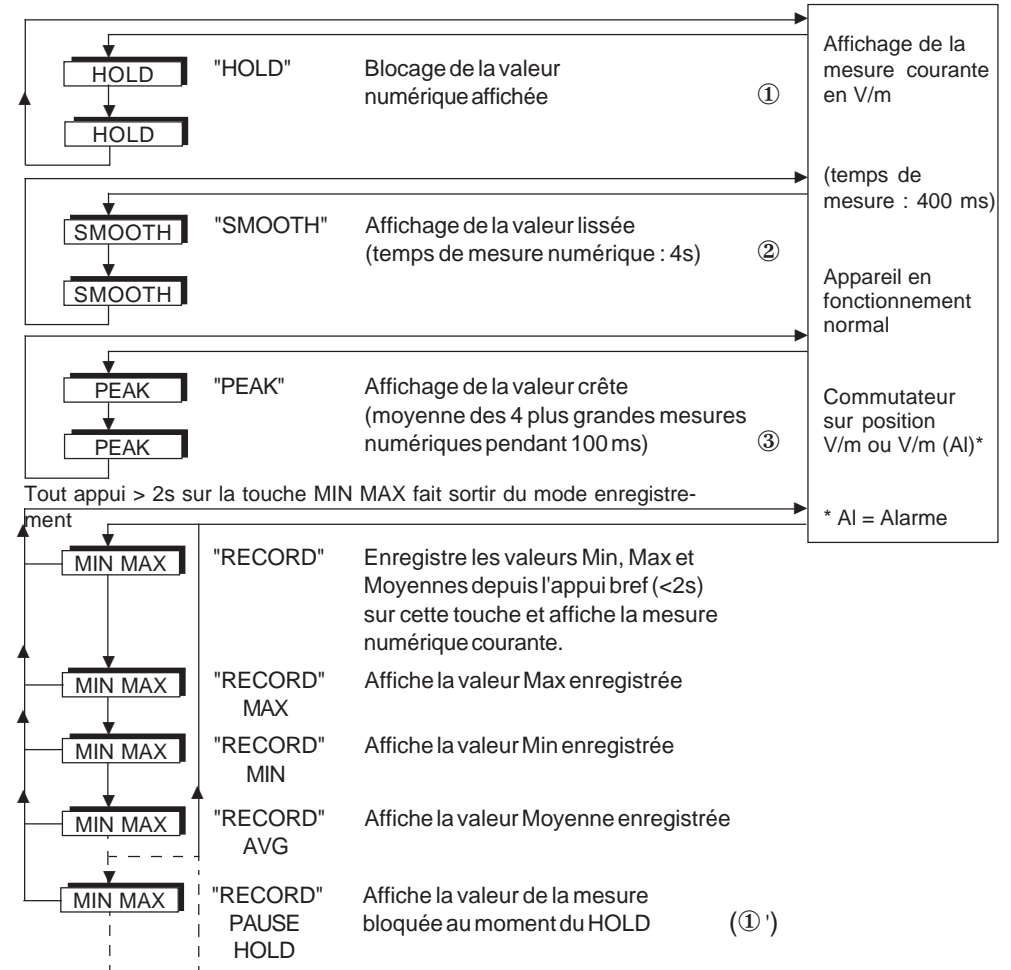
HOLD

HOLD

"HOLD"

Blocage de la valeur numérique affichée

①

SMOOTH

SMOOTH

"SMOOTH"

Affichage de la valeur lissée (temps de mesure numérique : 4s)

②

PEAK

PEAK

"PEAK"

Affichage de la valeur crête (moyenne des 4 plus grandes mesures numériques pendant 100 ms)

③

Affichage de la mesure courante en V/m

(temps de mesure : 400 ms)

Appareil en fonctionnement normal

Commutateur sur position V/m ou V/m (Al)*

* Al = Alarme

Tout appui > 2s sur la touche MIN MAX fait sortir du mode enregistrement

MIN MAX

"RECORD"

Enregistre les valeurs Min, Max et Moyennes depuis l'appui bref (<2s) sur cette touche et affiche la mesure numérique courante.

MIN MAX

"RECORD" MAX

Affiche la valeur Max enregistrée

MIN MAX

"RECORD" MIN

Affiche la valeur Min enregistrée

MIN MAX

"RECORD" AVG

Affiche la valeur Moyenne enregistrée

MIN MAX

"RECORD" PAUSE HOLD

Affiche la valeur de la mesure bloquée au moment du HOLD

(①')